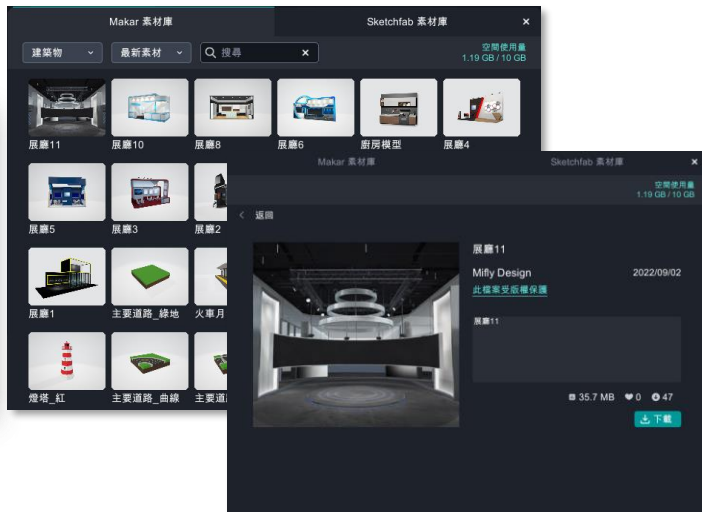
Makar 素材庫
Sketchfab 素材庫
×
建築物
最新素材
搜尋
×
空間使用量
1.19 GB / 10 GB

展廳11
展廳10
展廳8
展廳6
廚房模型
展廳4
展廳5
展廳3
展廳2
展廳1
主要道路_綠地
火車月
燈塔_紅
主要道路_曲線
主要道路

Makar 素材庫
Sketchfab 素材庫
×
空間使用量
1.19 GB / 10 GB
< 返回
展廳11
Mifly Design
2022/09/02
此檔案受版權保護
展廳11
35.7 MB
0
47
下載